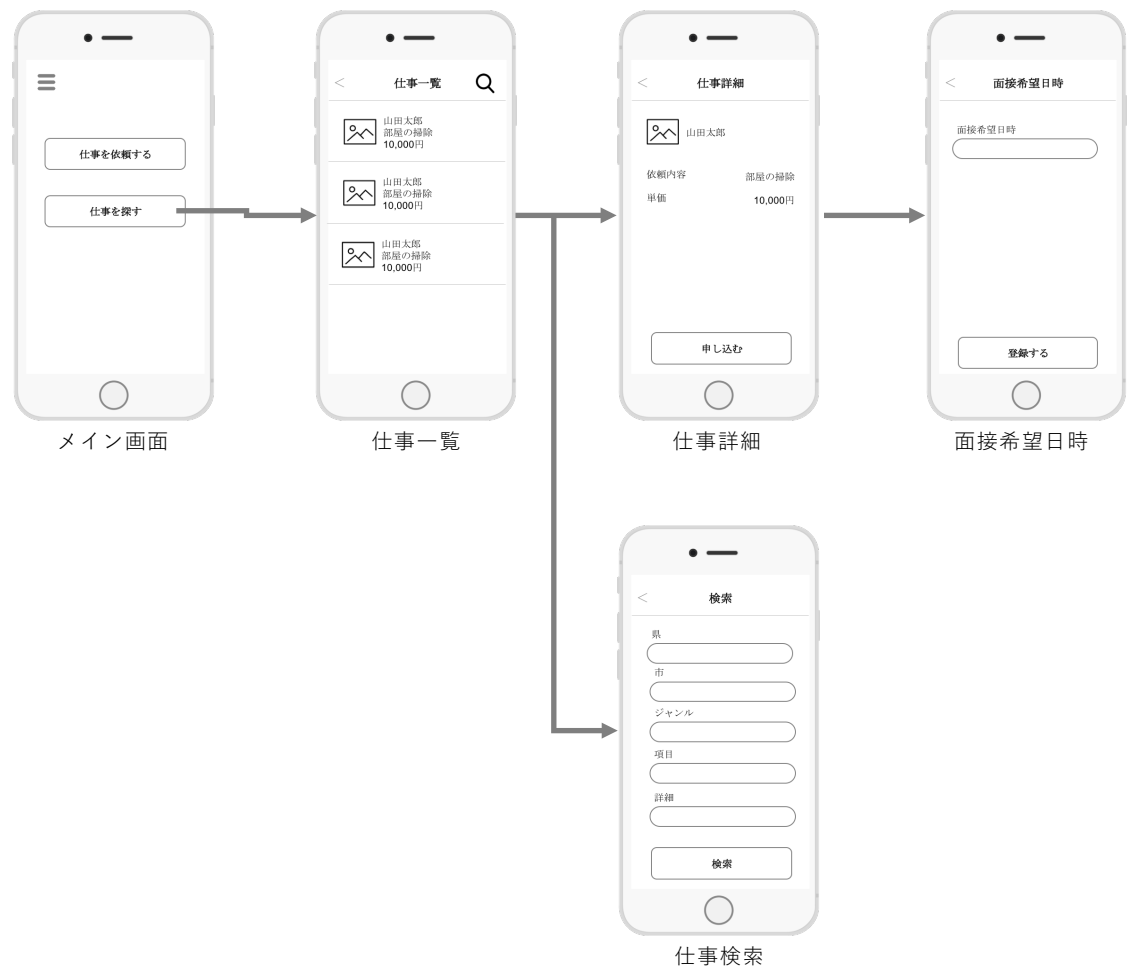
仕事を依頼する

仕事を探す

メイン画面

<

仕事一覧

山田太郎
部屋の掃除
10,000円

山田太郎
部屋の掃除
10,000円

山田太郎
部屋の掃除
10,000円

仕事一覧

<

仕事詳細

山田太郎

依頼内容

部屋の掃除

単価

10,000円

申し込む

仕事詳細

<

面接希望日時

面接希望日時

登録する

面接希望日時

<

検索

県

市

ジャンル

項目

詳細

検索

仕事検索